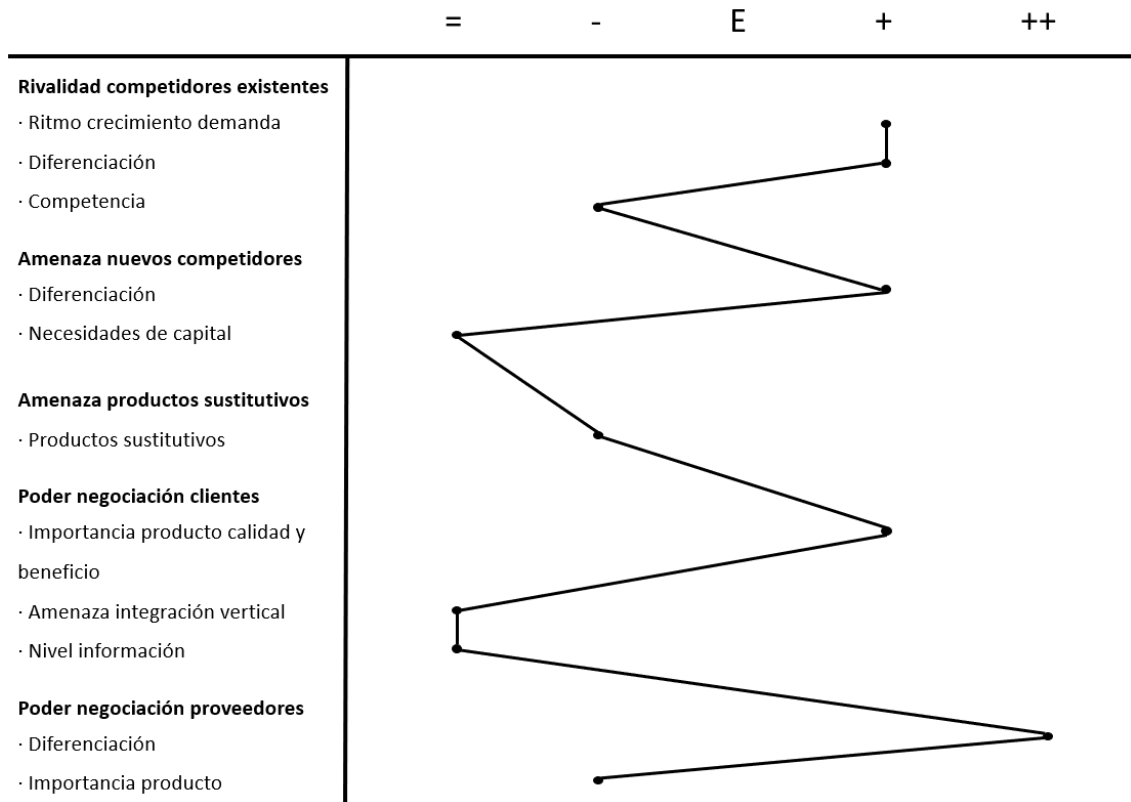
= - E + ++

**Rivalidad competidores existentes**
· Ritmo crecimiento demanda
· Diferenciación
· Competencia

**Amenaza nuevos competidores**
· Diferenciación
· Necesidades de capital

**Amenaza productos sustitutivos**
· Productos sustitutivos

**Poder negociación clientes**
· Importancia producto calidad y beneficio
· Amenaza integración vertical
· Nivel información

**Poder negociación proveedores**
· Diferenciación
· Importancia producto